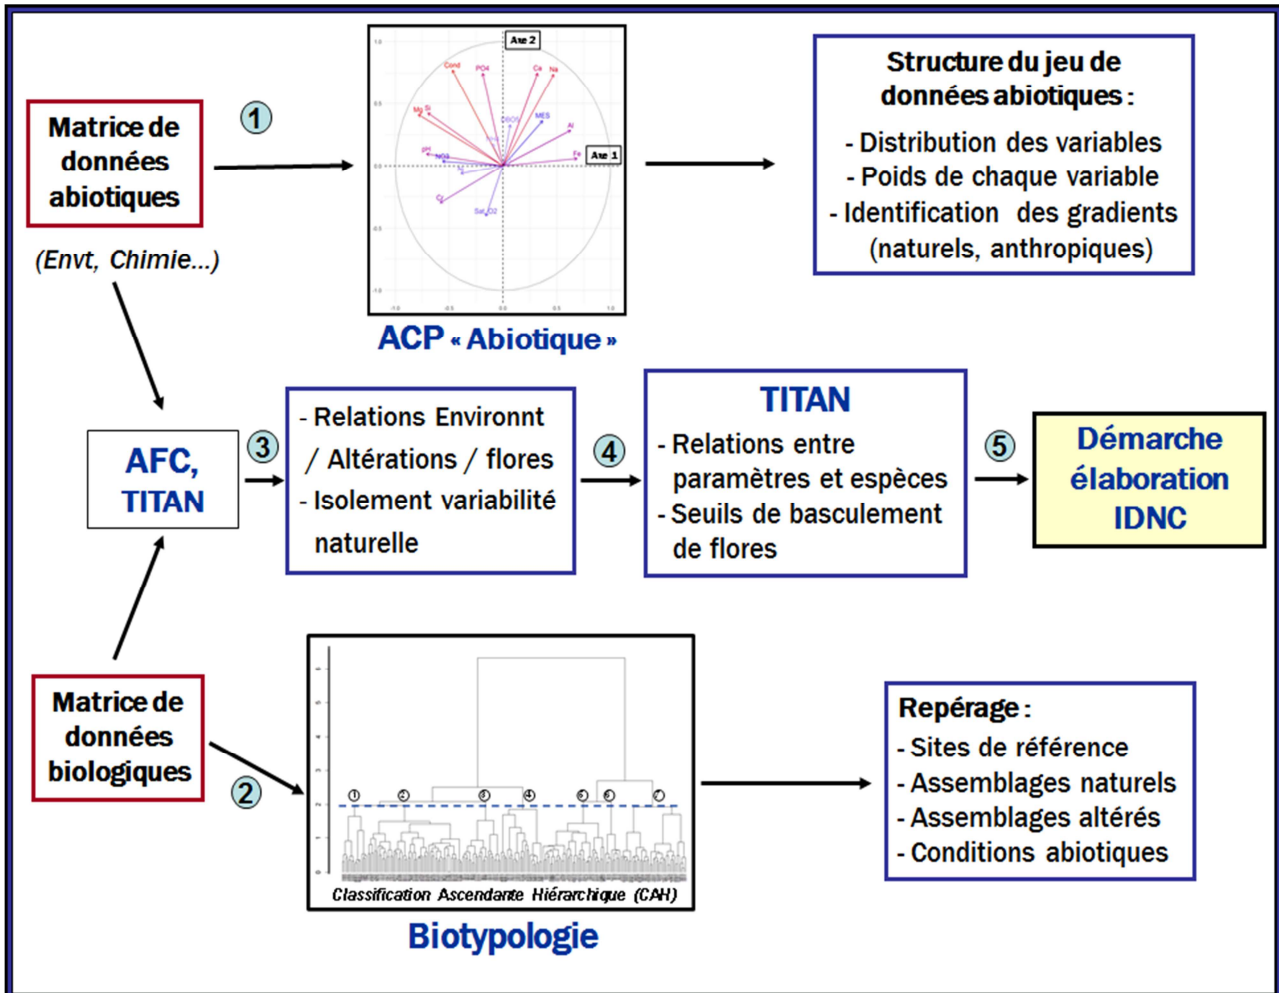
Matrice de données abiotiques

(Envt, Chimie...)

1

Axe 2

Cond PO4 Ca Na

Mg Si

DBO5 MES

Al

pH NO3

Fe Axe 1

Cl

Sat_O2

ACP « Abiotique »

Structure du jeu de données abiotiques :

- Distribution des variables
- Poids de chaque variable
- Identification des gradients (naturels, anthropiques)

AFC, TITAN

3

- Relations Environnt / Altérations / flores
- Isolement variabilité naturelle

4

TITAN

- Relations entre paramètres et espèces
- Seuils de basculement de flores

5

Démarche élaboration IDNC

Matrice de données biologiques

2

1 2 3 4 5 6 7

Classification Ascendante Hiérarchique (CAH)

Biotypologie

Repérage :

- Sites de référence
- Assemblages naturels
- Assemblages altérés
- Conditions abiotiques